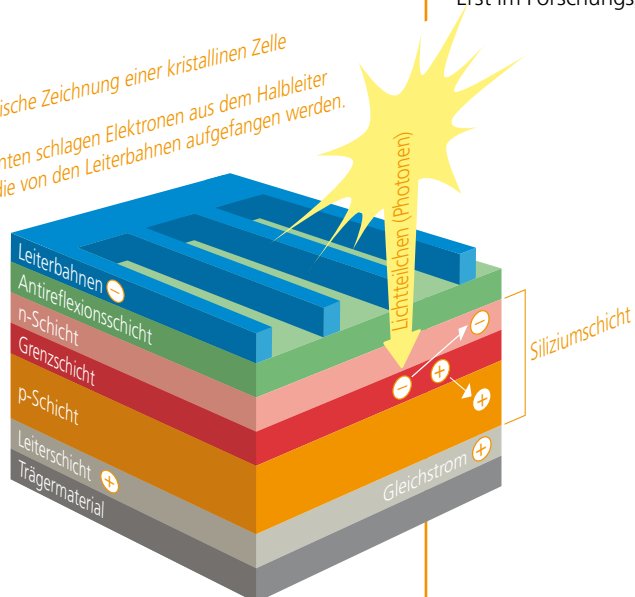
Erst im Forschungs

ische Zeichnung einer kristallinen Zelle

nten schlagen Elektronen aus dem Halbleiter
die von den Leiterbahnen aufgefangen werden.

Lichtteilchen (Photonen)

Leiterbahnen −
Antireflexionsschicht
n-Schicht
Grenzschicht
p-Schicht
Leiterschicht +
Trägermaterial

Siliziumschicht

−
−
+
+

Gleichstrom +